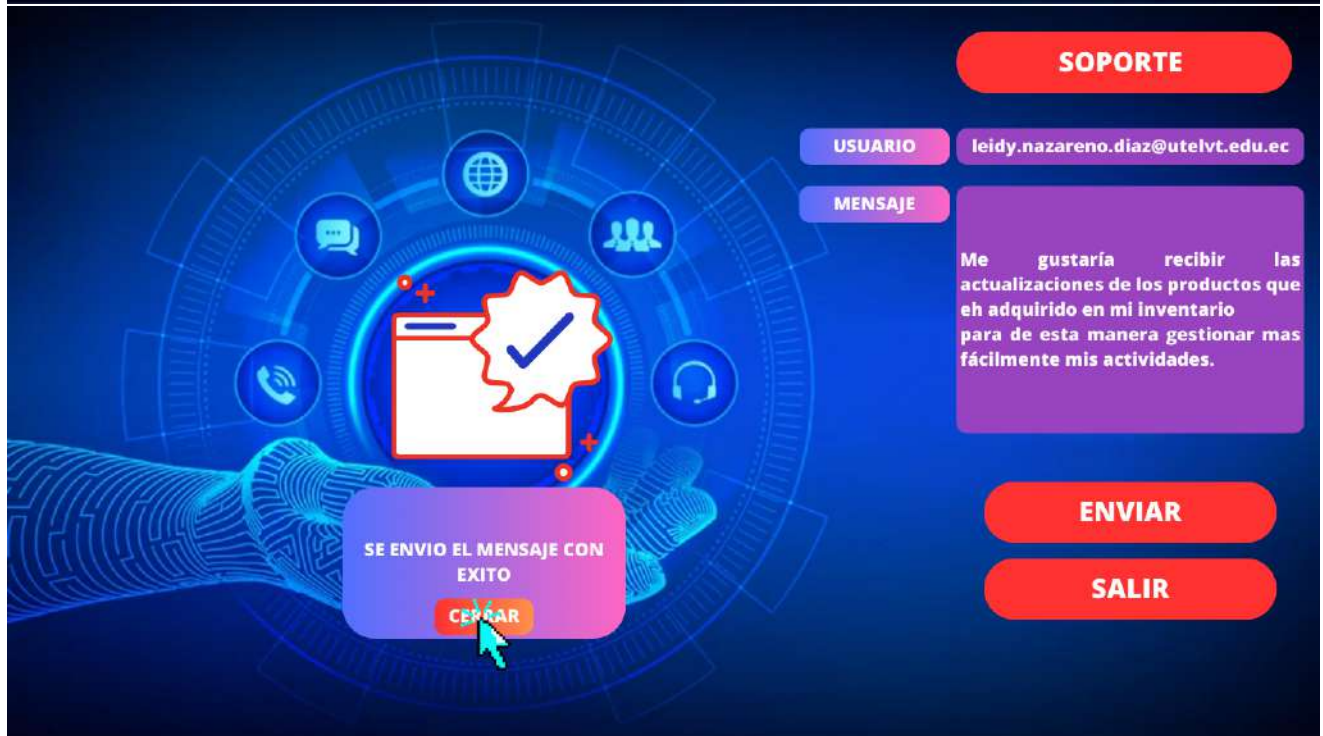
SOPORTE

USUARIO leidy.nazareno.diaz@utelvt.edu.ec

MENSAJE

Me gustaría recibir las actualizaciones de los productos que eh adquirido en mi inventario
para de esta manera gestionar mas fácilmente mis actividades.

SE ENVIO EL MENSAJE CON EXITO

CERRAR

ENVIAR

SALIR